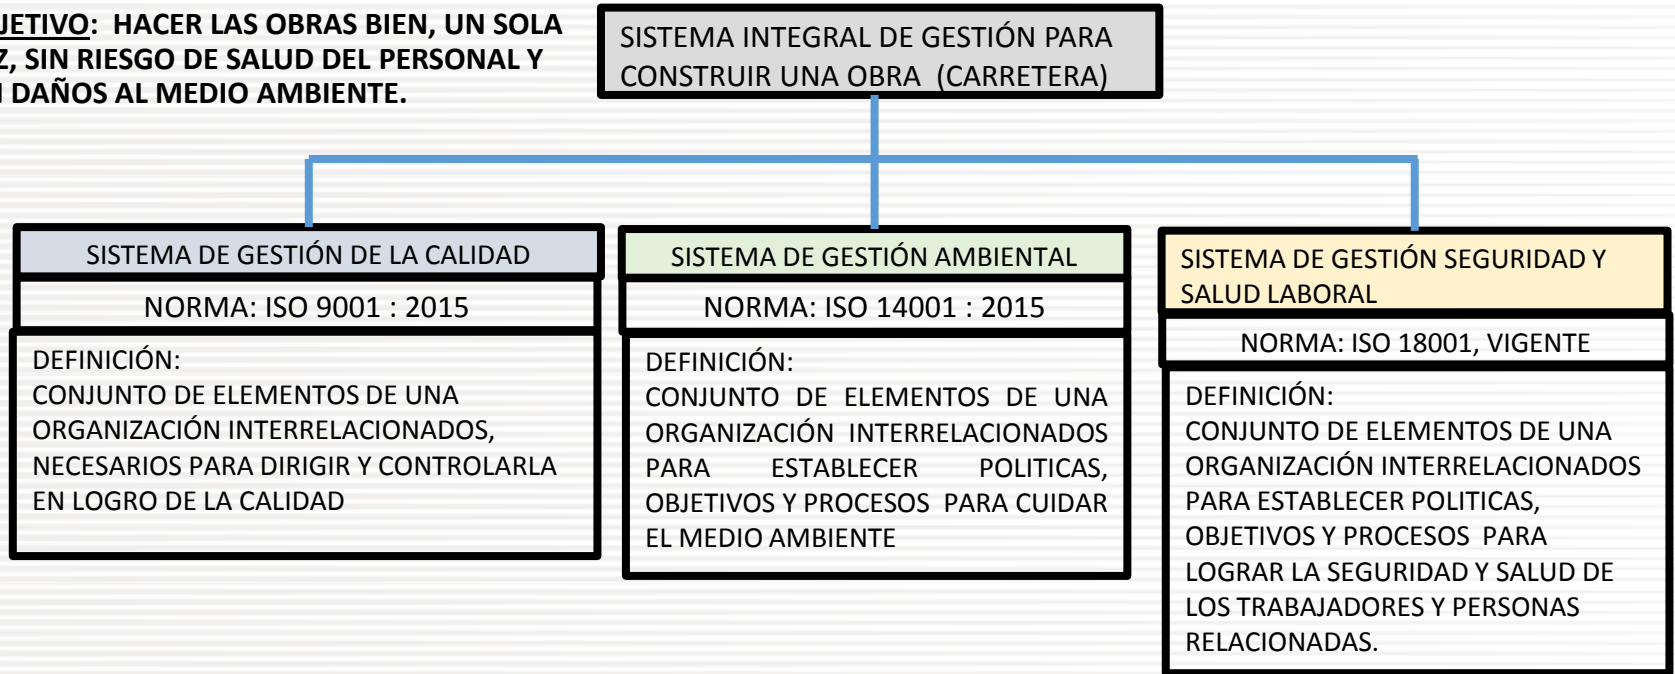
JETIVO: HACER LAS OBRAS BIEN, UN SOLA
Z, SIN RIESGO DE SALUD DEL PERSONAL Y
I DAÑOS AL MEDIO AMBIENTE.

SISTEMA INTEGRAL DE GESTIÓN PARA CONSTRUIR UNA OBRA (CARRETERA)

SISTEMA DE GESTIÓN DE LA CALIDAD

NORMA: ISO 9001 : 2015

DEFINICIÓN:
CONJUNTO DE ELEMENTOS DE UNA ORGANIZACIÓN INTERRELACIONADOS, NECESARIOS PARA DIRIGIR Y CONTROLARLA EN LOGRO DE LA CALIDAD

SISTEMA DE GESTIÓN AMBIENTAL

NORMA: ISO 14001 : 2015

DEFINICIÓN:
CONJUNTO DE ELEMENTOS DE UNA ORGANIZACIÓN INTERRELACIONADOS PARA ESTABLECER POLITICAS, OBJETIVOS Y PROCESOS PARA CUIDAR EL MEDIO AMBIENTE

SISTEMA DE GESTIÓN SEGURIDAD Y SALUD LABORAL

NORMA: ISO 18001, VIGENTE

DEFINICIÓN:
CONJUNTO DE ELEMENTOS DE UNA ORGANIZACIÓN INTERRELACIONADOS PARA ESTABLECER POLITICAS, OBJETIVOS Y PROCESOS PARA LOGRAR LA SEGURIDAD Y SALUD DE LOS TRABAJADORES Y PERSONAS RELACIONADAS.